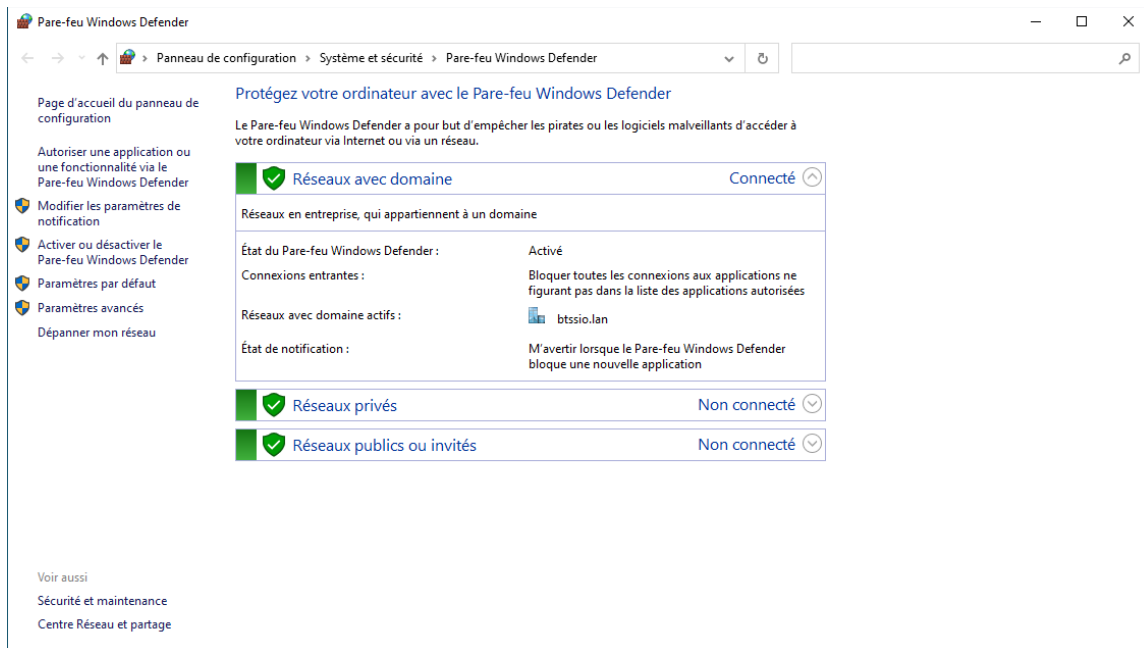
Pare-feu Windows Defender

Panneau de configuration > Système et sécurité > Pare-feu Windows Defender

Page d'accueil du panneau de configuration

Autoriser une application ou une fonctionnalité via le Pare-feu Windows Defender

Modifier les paramètres de notification

Activer ou désactiver le Pare-feu Windows Defender

Paramètres par défaut

Paramètres avancés

Dépanner mon réseau

Protégez votre ordinateur avec le Pare-feu Windows Defender

Le Pare-feu Windows Defender a pour but d'empêcher les pirates ou les logiciels malveillants d'accéder à votre ordinateur via Internet ou via un réseau.

Réseaux avec domaine Connecté

Réseaux en entreprise, qui appartiennent à un domaine

| | |
|---|---|
| État du Pare-feu Windows Defender : | Activé |
| Connexions entrantes : | Bloquer toutes les connexions aux applications ne figurant pas dans la liste des applications autorisées |
| Réseaux avec domaine actifs : | btssio.lan |
| État de notification : | M'avertir lorsque le Pare-feu Windows Defender bloque une nouvelle application |

Réseaux privés Non connecté

Réseaux publics ou invités Non connecté

Voir aussi

Sécurité et maintenance

Centre Réseau et partage